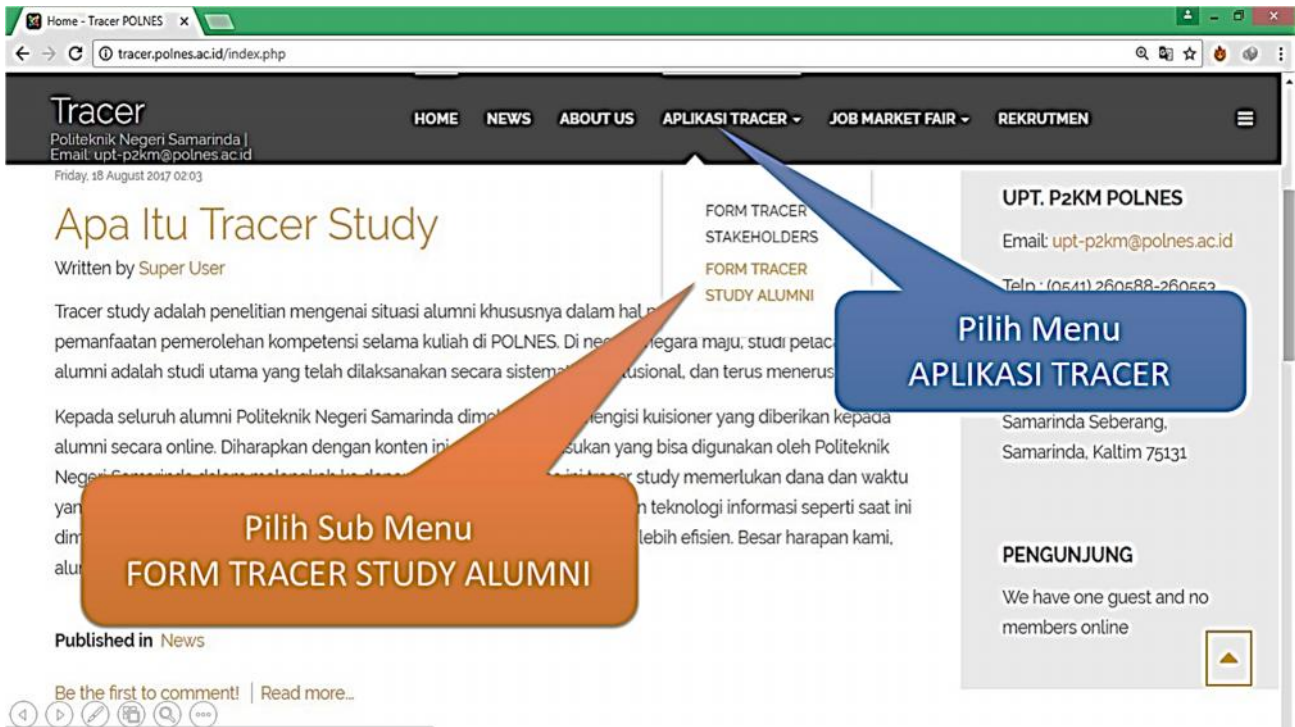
Home - Tracer POLNES ×

tracer.polnes.ac.id/index.php

Tracer
Politeknik Negeri Samarinda | Email: upt-p2km@polnes.ac.id

HOME NEWS ABOUT US APLIKASI TRACER JOB MARKET FAIR REKRUTMEN

Friday, 18 August 2017 02:03

Apa Itu Tracer Study

Written by Super User

FORM TRACER STAKEHOLDERS
FORM TRACER STUDY ALUMNI

Tracer study adalah penelitian mengenai situasi alumni khususnya dalam hal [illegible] pemanfaatan pemerolehan kompetensi selama kuliah di POLNES. Di ne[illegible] negara maju, studi pelac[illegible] alumni adalah studi utama yang telah dilaksanakan secara sistema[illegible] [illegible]usional, dan terus menerus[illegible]

Kepada seluruh alumni Politeknik Negeri Samarinda dimo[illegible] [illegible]engisi kuisioner yang diberikan kepada alumni secara online. Diharapkan dengan konten in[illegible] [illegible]sukan yang bisa digunakan oleh Politeknik Ne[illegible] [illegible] study memerlukan dana dan waktu yan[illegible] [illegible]n teknologi informasi seperti saat ini dim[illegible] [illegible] lebih efisien. Besar harapan kami, alu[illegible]

Pilih Sub Menu
FORM TRACER STUDY ALUMNI

Pilih Menu
APLIKASI TRACER

UPT. P2KM POLNES

Email: upt-p2km@polnes.ac.id

Telp : (0541) 260588-260553

Samarinda Seberang, Samarinda, Kaltim 75131

PENGUNJUNG

We have one guest and no members online

Published in News

Be the first to comment! | Read more...